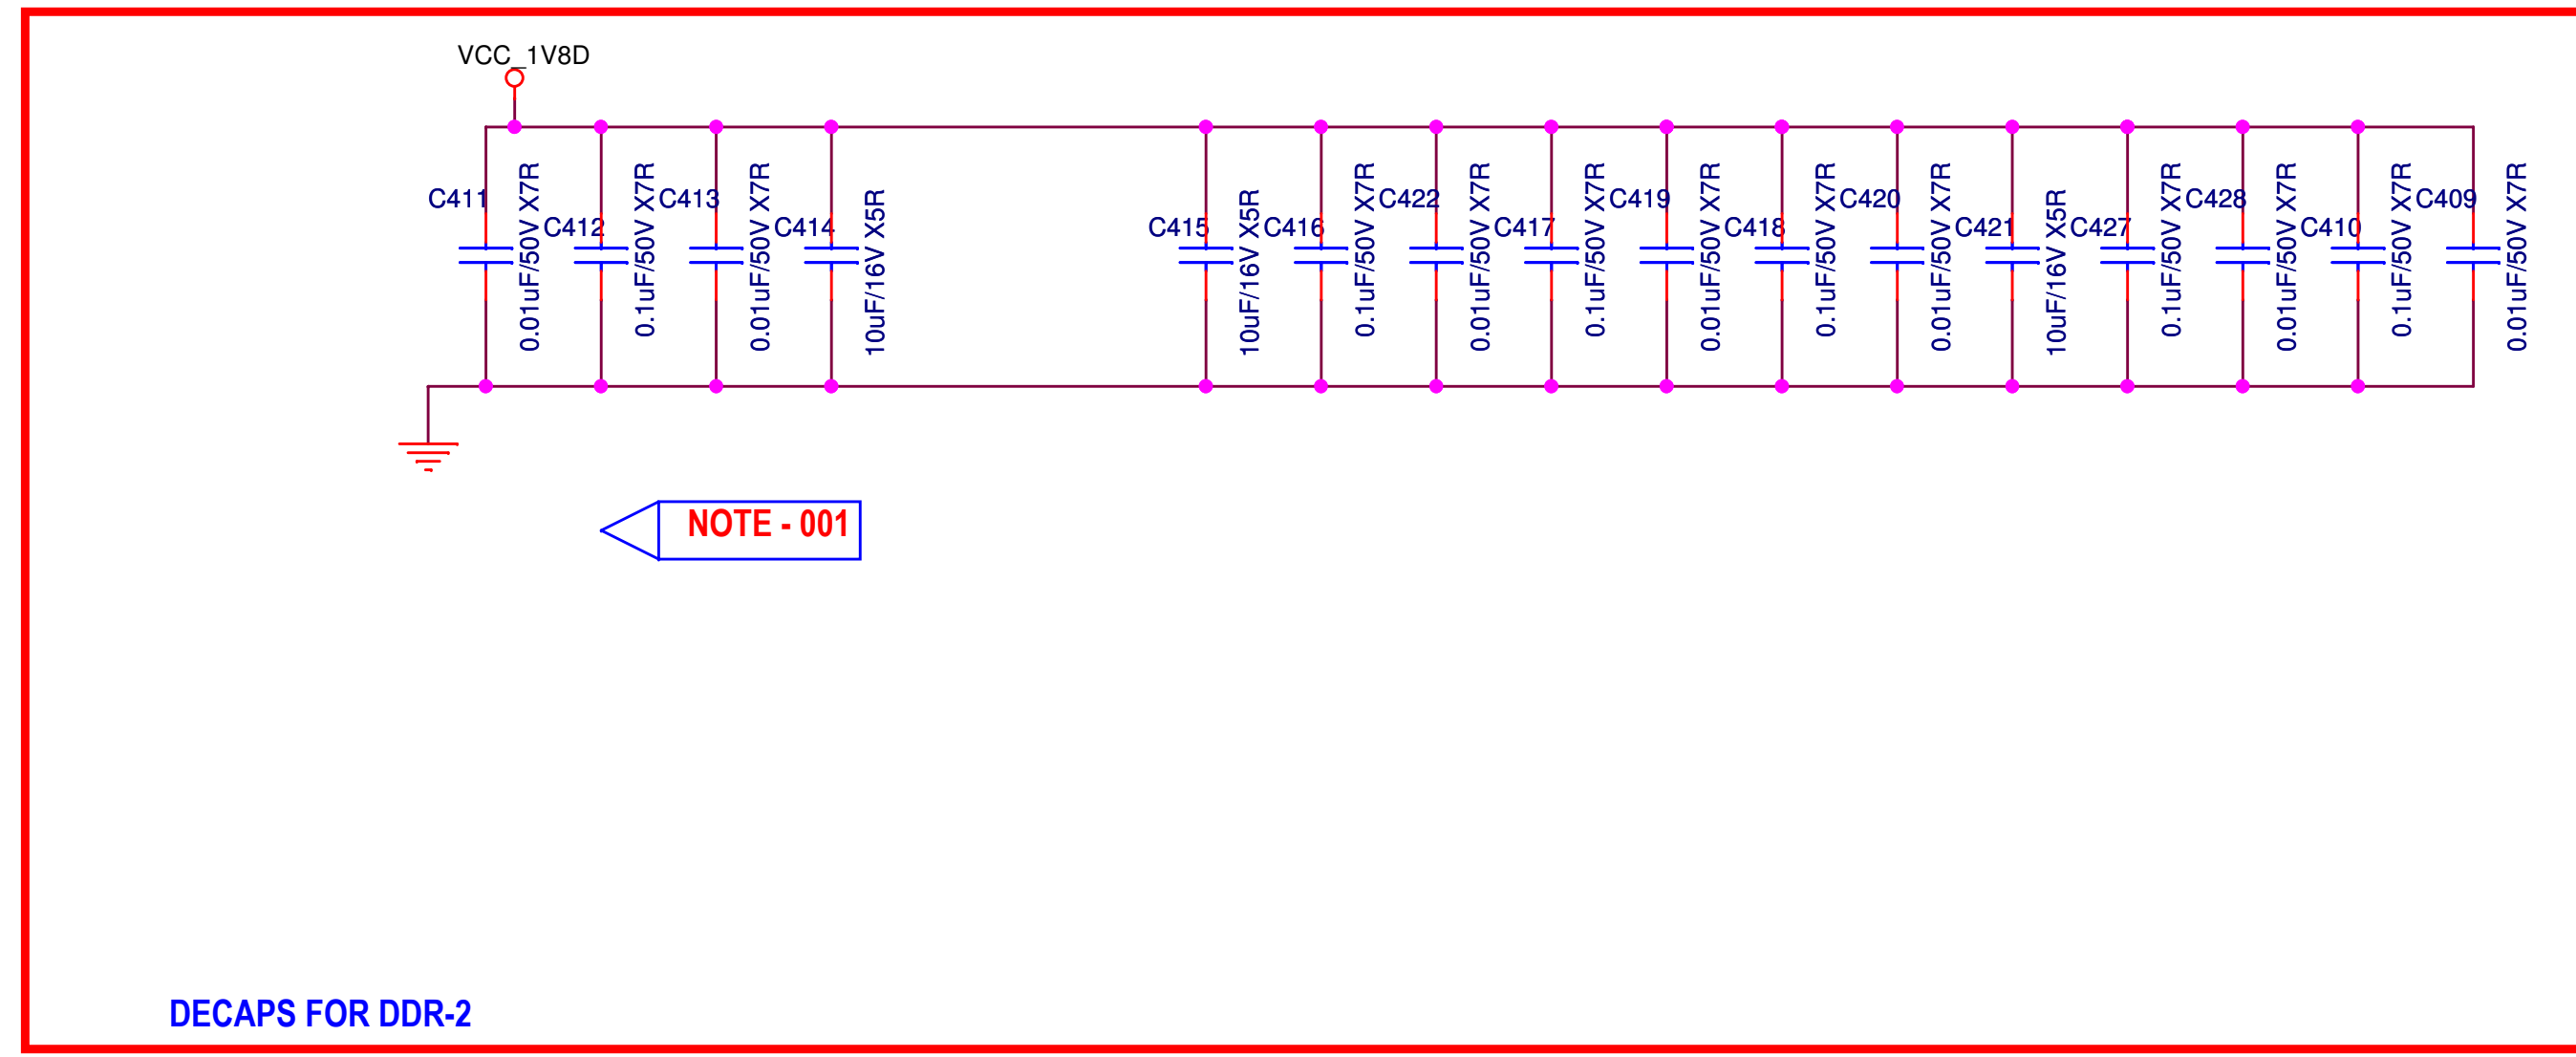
VCC_1V8D

C411
0.01uF/50V X7R
C412
0.1uF/50V X7R
C413
0.01uF/50V X7R
C414
10uF/16V X5R
C415
10uF/16V X5R
C416
0.1uF/50V X7R
C422
0.01uF/50V X7R
C417
0.1uF/50V X7R
C419
0.01uF/50V X7R
C418
0.1uF/50V X7R
C420
0.01uF/50V X7R
C421
10uF/16V X5R
C427
0.1uF/50V X7R
C428
0.01uF/50V X7R
C410
0.1uF/50V X7R
C409
0.01uF/50V X7R

NOTE - 001

DECAPS FOR DDR-2